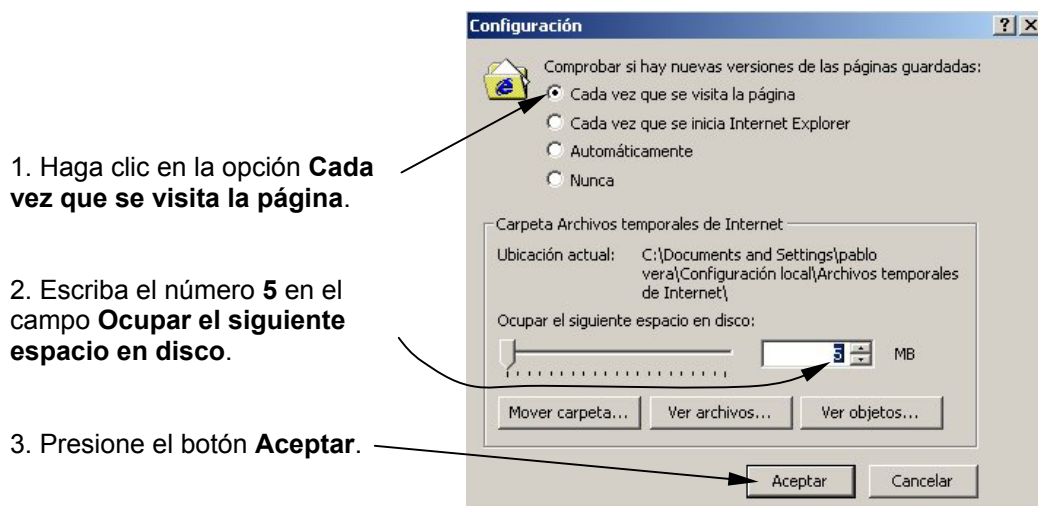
Configuración

?|×

Comprobar si hay nuevas versiones de las páginas guardadas:

Cada vez que se visita la página

Cada vez que se inicia Internet Explorer

Automáticamente

Nunca

Carpeta Archivos temporales de Internet

Ubicación actual: C:\Documents and Settings\pablo vera\Configuración local\Archivos temporales de Internet\

Ocupar el siguiente espacio en disco:

5 MB

Mover carpeta... Ver archivos... Ver objetos...

Aceptar Cancelar

1. Haga clic en la opción **Cada vez que se visita la página**.

2. Escriba el número **5** en el campo **Ocupar el siguiente espacio en disco**.

3. Presione el botón **Aceptar**.